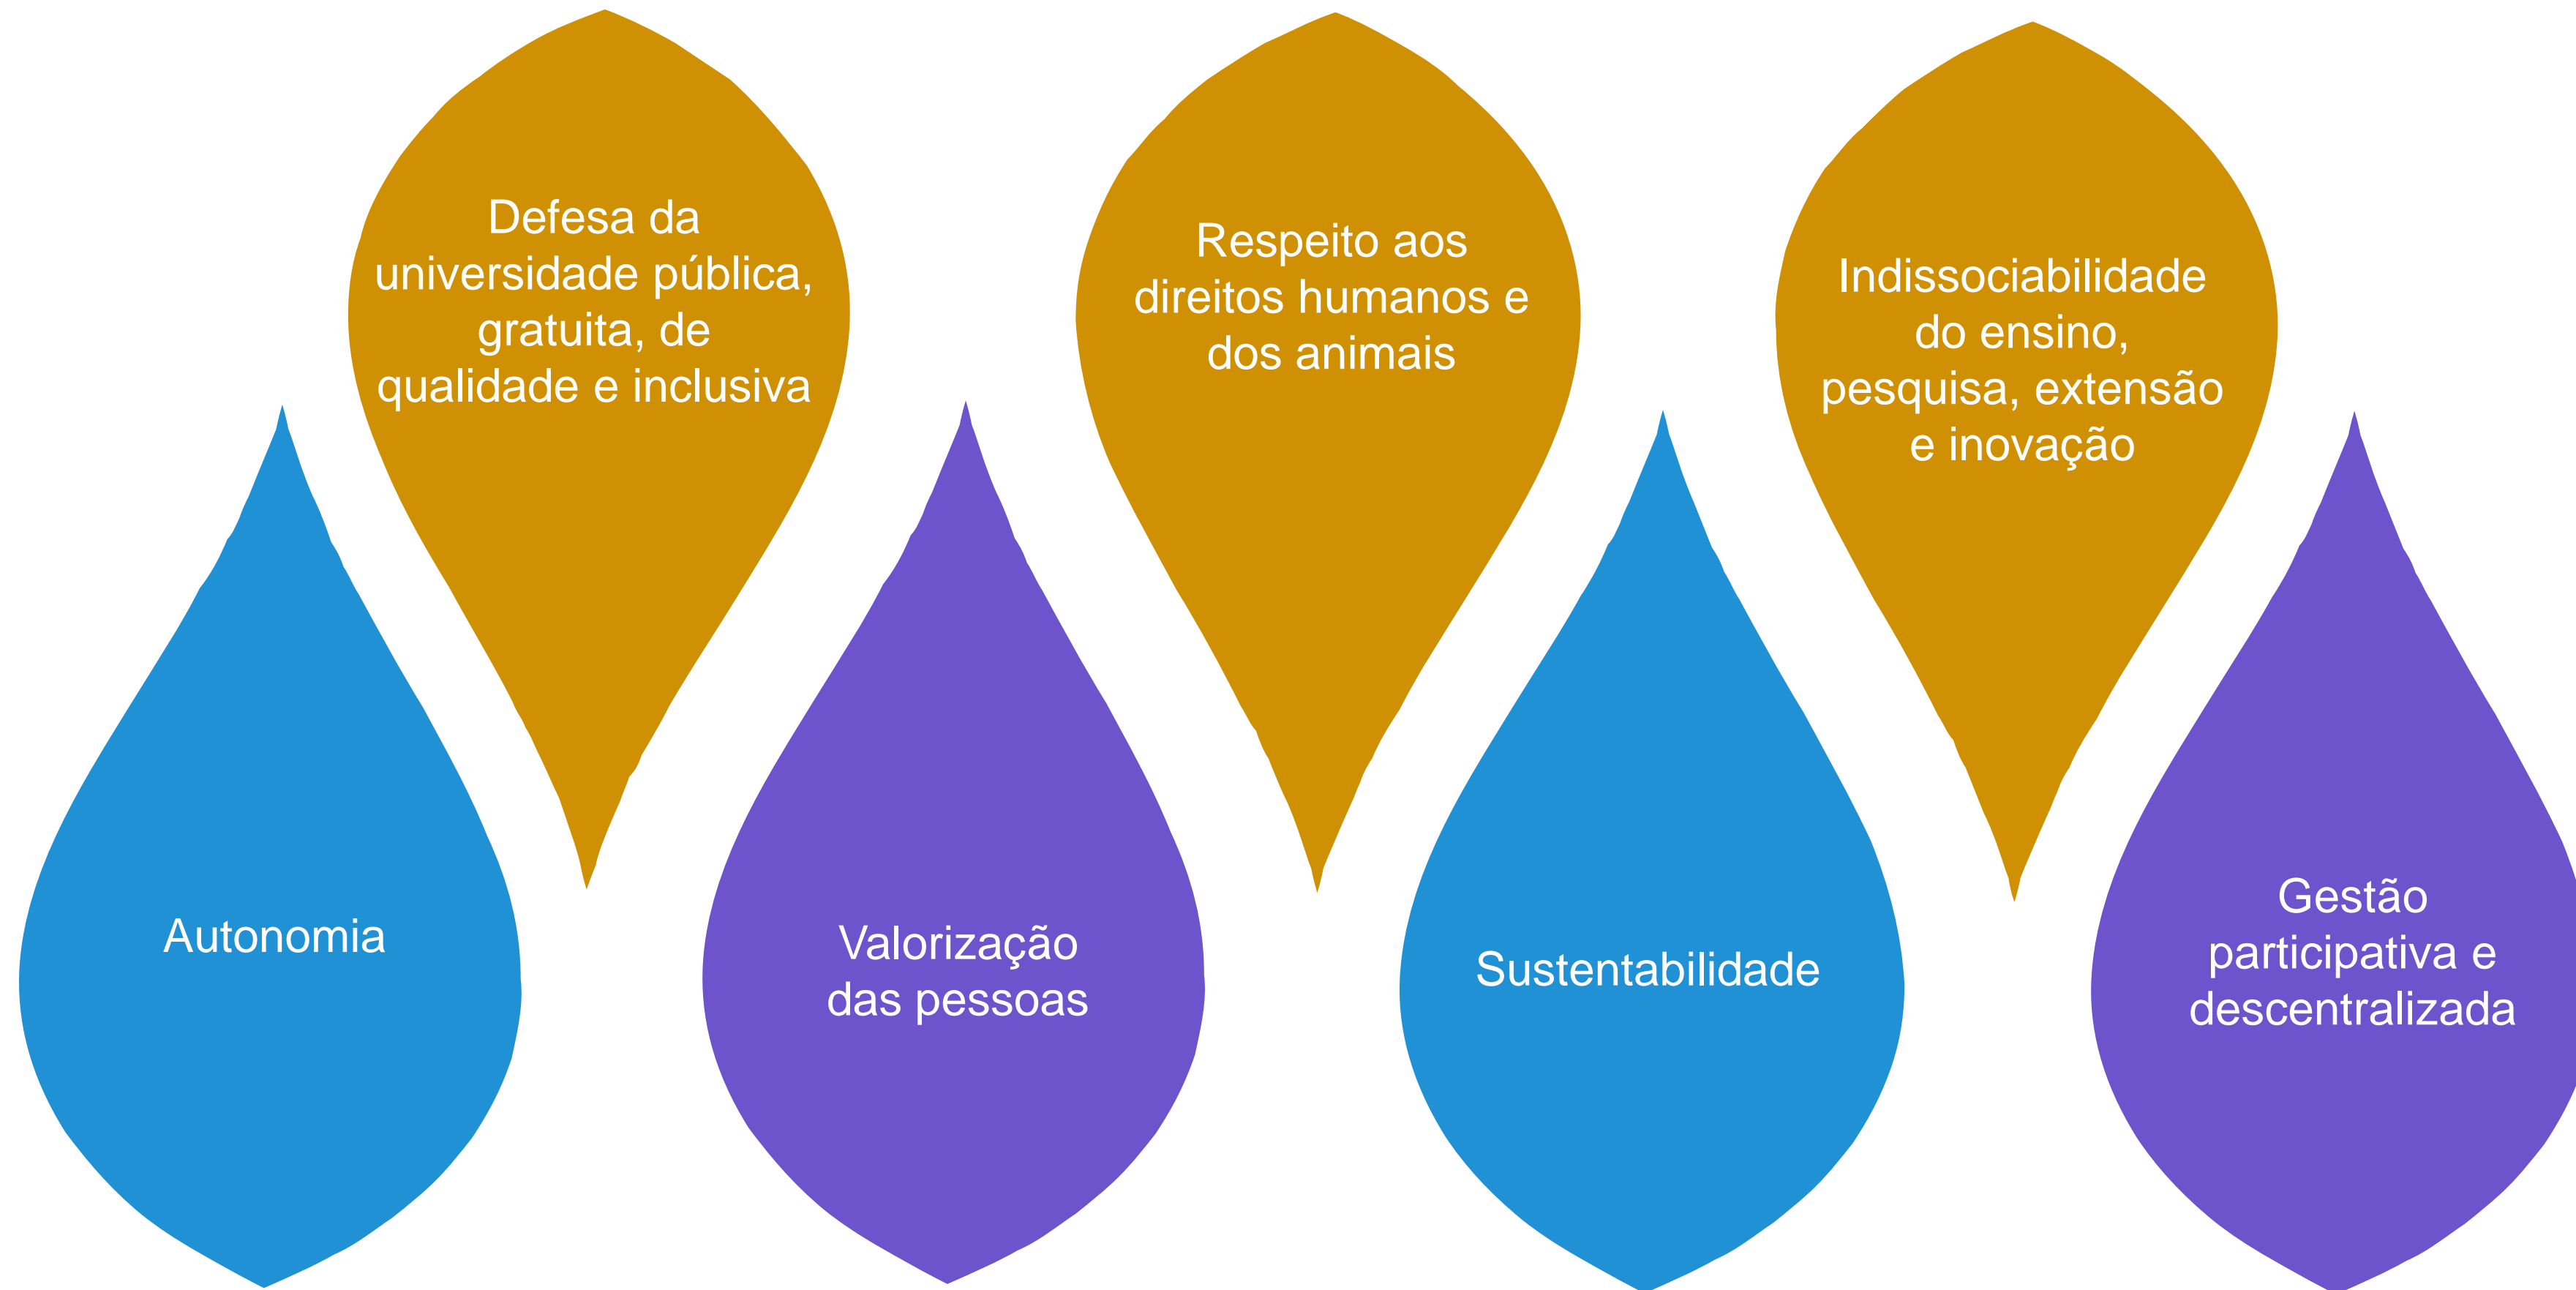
Autonomia

Defesa da universidade pública, gratuita, de qualidade e inclusiva

Valorização das pessoas

Respeito aos direitos humanos e dos animais

Sustentabilidade

Indissociabilidade do ensino, pesquisa, extensão e inovação

Gestão participativa e descentralizada